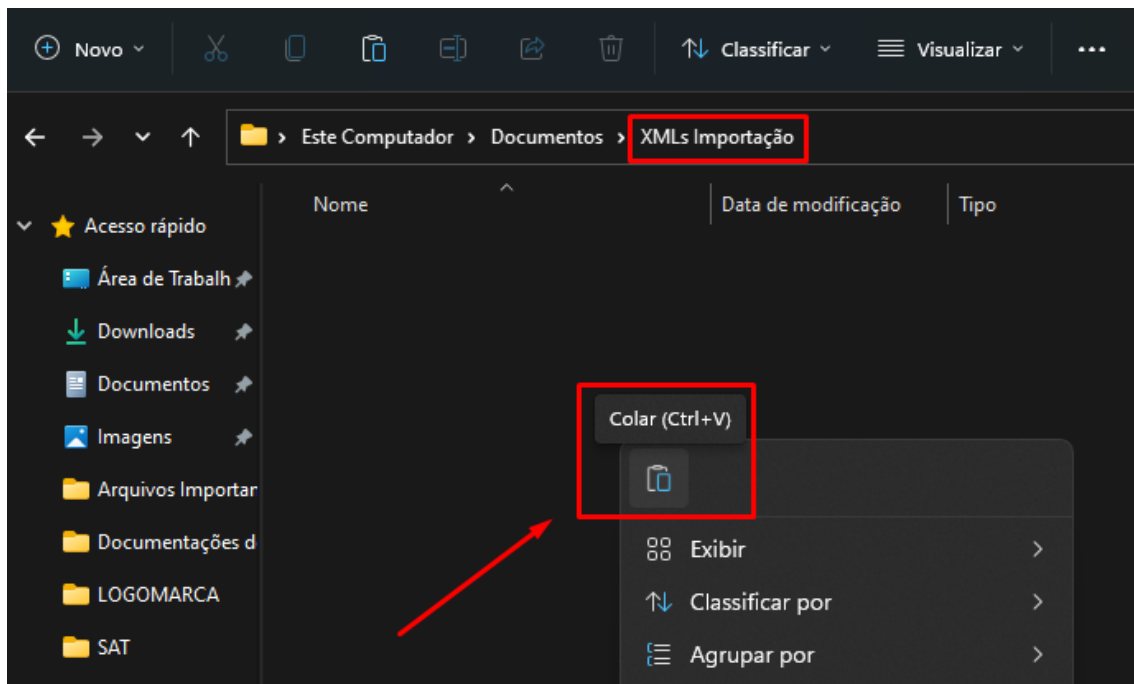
Novo

Classificar

Visualizar

...

Este Computador > Documentos > XMLs Importação

Nome

Data de modificação

Tipo

Acesso rápido

Área de Trabalh

Downloads

Documentos

Imagens

Arquivos Importar

Documentações d

LOGOMARCA

SAT

Colar (Ctrl+V)

Exibir

Classificar por

Agrupar por